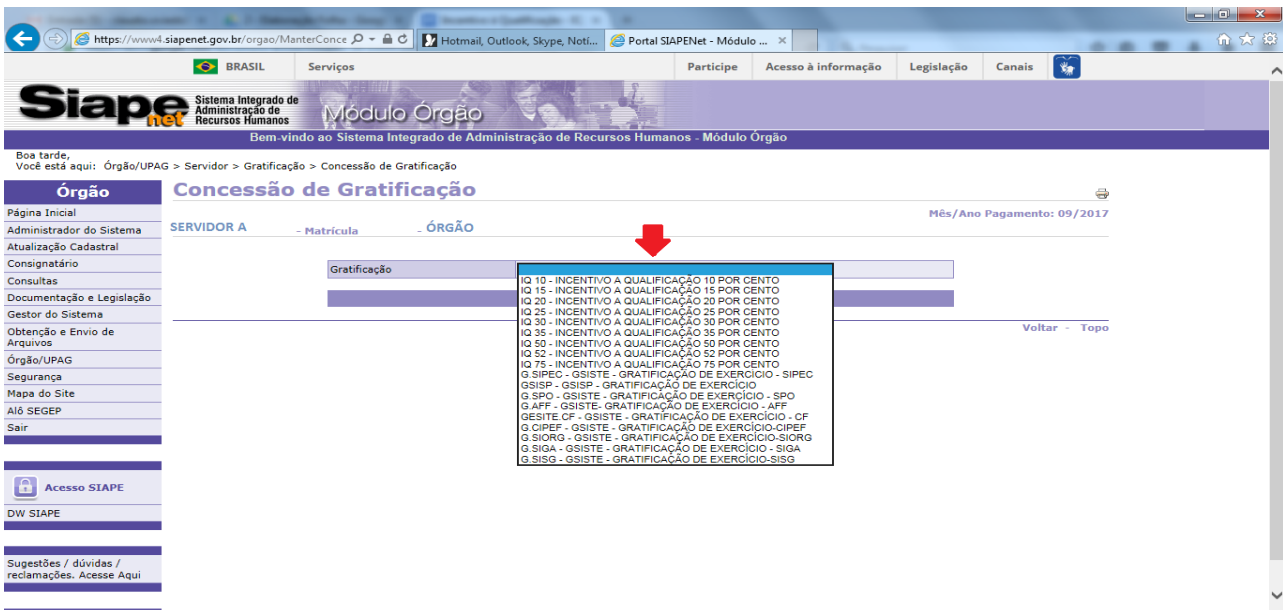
https://www4.siapenet.gov.br/orgao/ManterConce
Hotmail, Outlook, Skype, Notí...
Portal SIAPENet - Módulo ...

BRASIL
Serviços
Participe
Acesso à informação
Legislação
Canais

Siapenet
Sistema Integrado de Administração de Recursos Humanos
Módulo Órgão
Bem-vindo ao Sistema Integrado de Administração de Recursos Humanos - Módulo Órgão

Boa tarde,
Você está aqui: Órgão/UPAG > Servidor > Gratificação > Concessão de Gratificação

Órgão
Página Inicial
Administrador do Sistema
Atualização Cadastral
Consignatário
Consultas
Documentação e Legislação
Gestor do Sistema
Obtenção e Envio de Arquivos
Órgão/UPAG
Segurança
Mapa do Site
Alô SEGEP
Sair

Acesso SIAPE
DW SIAPE

Sugestões / dúvidas / reclamações. Acesse Aqui

Concessão de Gratificação
Mês/Ano Pagamento: 09/2017
SERVIDOR A
- Matrícula
- ÓRGÃO

Gratificação
IQ 10 - INCENTIVO A QUALIFICAÇÃO 10 POR CENTO
IQ 15 - INCENTIVO A QUALIFICAÇÃO 15 POR CENTO
IQ 20 - INCENTIVO A QUALIFICAÇÃO 20 POR CENTO
IQ 25 - INCENTIVO A QUALIFICAÇÃO 25 POR CENTO
IQ 30 - INCENTIVO A QUALIFICAÇÃO 30 POR CENTO
IQ 35 - INCENTIVO A QUALIFICAÇÃO 35 POR CENTO
IQ 50 - INCENTIVO A QUALIFICAÇÃO 50 POR CENTO
IQ 52 - INCENTIVO A QUALIFICAÇÃO 52 POR CENTO
IQ 75 - INCENTIVO A QUALIFICAÇÃO 75 POR CENTO
G.SIPEC - GSISTE - GRATIFICAÇÃO DE EXERCÍCIO - SIPEC
GSISP - GSISP - GRATIFICAÇÃO DE EXERCÍCIO
G.SPO - GSISTE - GRATIFICAÇÃO DE EXERCÍCIO - SPO
G.AFF - GSISTE- GRATIFICAÇÃO DE EXERCÍCIO - AFF
GESITE.CF - GSISTE - GRATIFICAÇÃO DE EXERCÍCIO - CF
G.CIPEF - GSISTE - GRATIFICAÇÃO DE EXERCÍCIO-CIPEF
G.SIORG - GSISTE - GRATIFICAÇÃO DE EXERCÍCIO-SIORG
G.SIGA - GSISTE - GRATIFICAÇÃO DE EXERCÍCIO - SIGA
G.SISG - GSISTE - GRATIFICAÇÃO DE EXERCÍCIO-SISG

Voltar - Topo